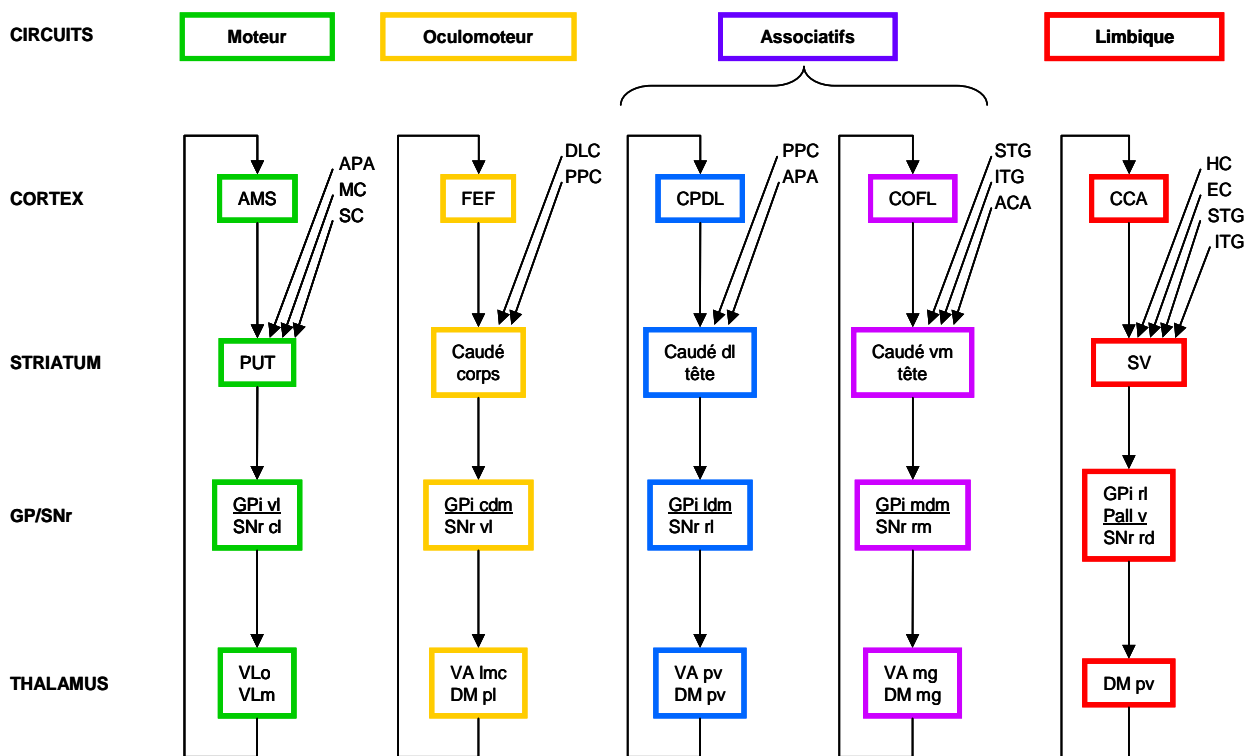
CIRCUITS

Moteur

Oculomoteur

Associatifs

Limbique

CORTEX

STRIATUM

GP/SNr

THALAMUS

AMS
APA
MC
SC
PUT
GPi vl
SNr cl
VLo
VLm

FEF
DLC
PPC
Caudé corps
GPi cdm
SNr vl
VA lmc
DM pl

CPDL
PPC
APA
Caudé dl tête
GPi ldm
SNr rl
VA pv
DM pv

COFL
STG
ITG
ACA
Caudé vm tête
GPi mdm
SNr rm
VA mg
DM mg

CCA
HC
EC
STG
ITG
SV
GPi rl
Pall v
SNr rd
DM pv